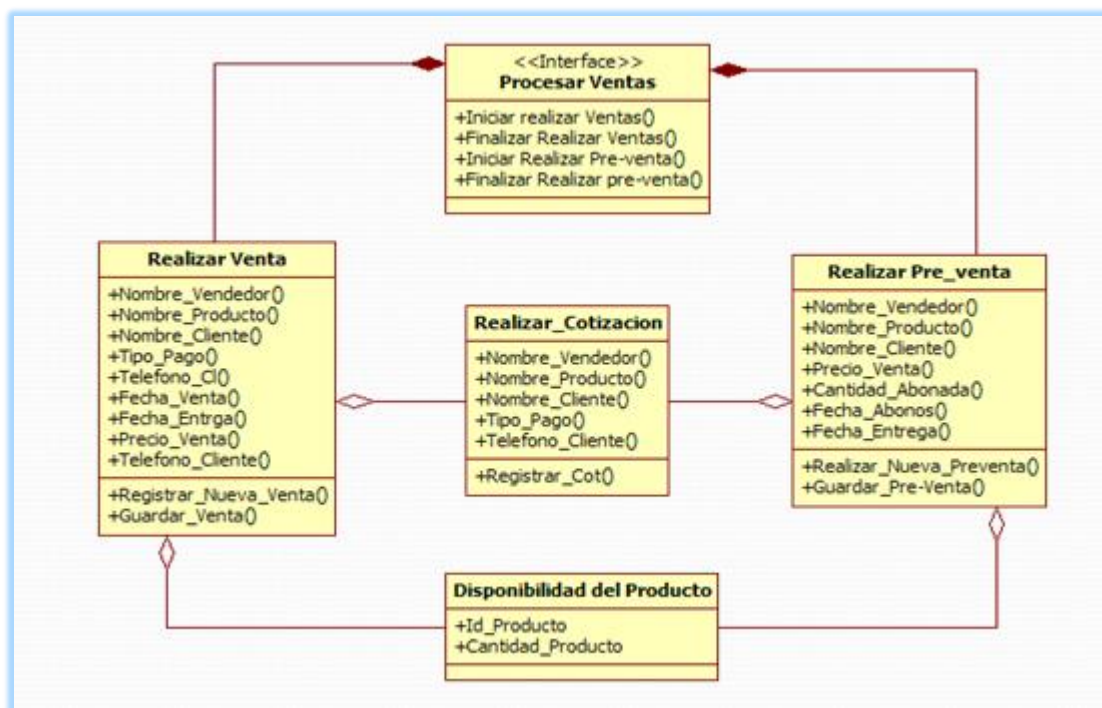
<<Interface>>
Procesar Ventas

+Iniciar realizar Ventas()
+Finalizar Realizar Ventas()
+Iniciar Realizar Pre-venta()
+Finalizar Realizar pre-venta()

Realizar Venta

+Nombre_Vendedor()
+Nombre_Producto()
+Nombre_Cliente()
+Tipo_Pago()
+Telefono_Cl()
+Fecha_Venta()
+Fecha_Entrga()
+Precio_Venta()
+Telefono_Cliente()

+Registrar_Nueva_Venta()
+Guardar_Venta()

Realizar_Cotizacion

+Nombre_Vendedor()
+Nombre_Producto()
+Nombre_Cliente()
+Tipo_Pago()
+Telefono_Cliente()

+Registrar_Cot()

Realizar Pre_venta

+Nombre_Vendedor()
+Nombre_Producto()
+Nombre_Cliente()
+Precio_Venta()
+Cantidad_Abonada()
+Fecha_Abonos()
+Fecha_Entrega()

+Realizar_Nueva_Preventa()
+Guardar_Pre-Venta()

Disponibilidad del Producto

+Id_Producto
+Cantidad_Producto